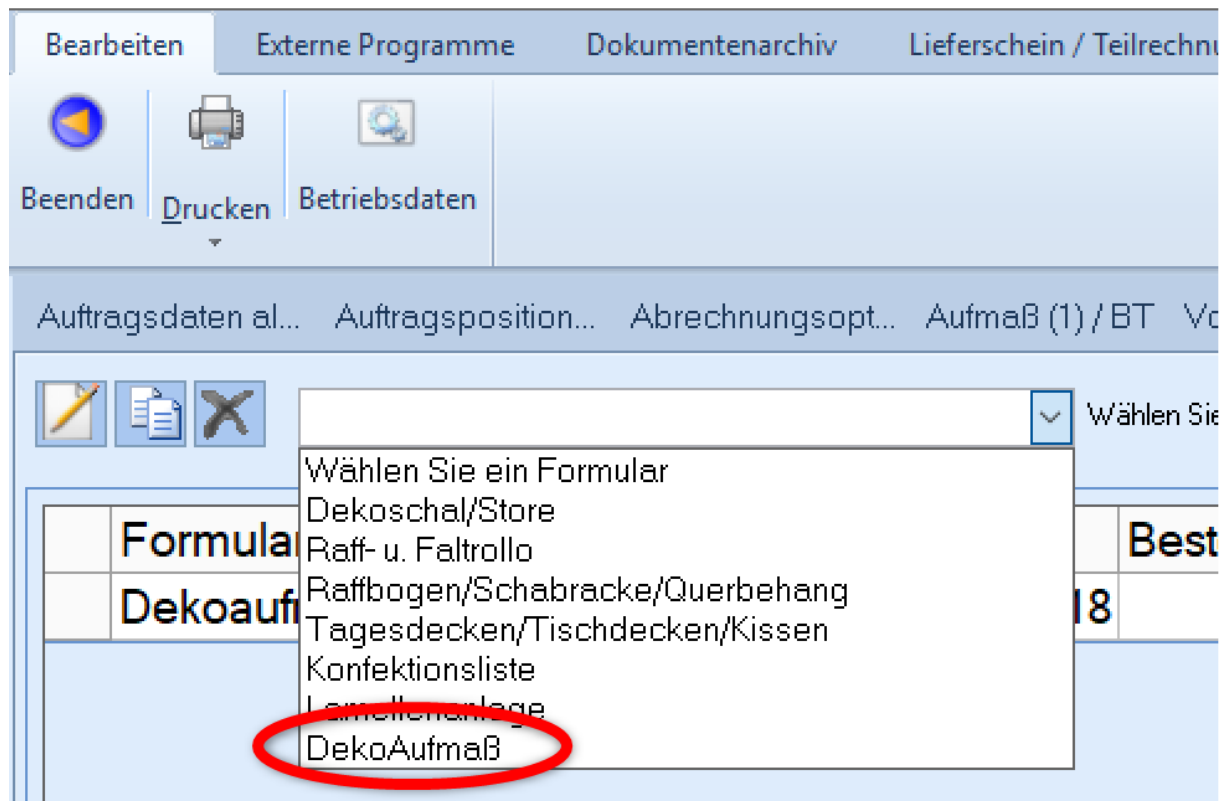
Bearbeiten Externe Programme Dokumentenarchiv Lieferschein / Teilrechnu

Beenden Drucken Betriebsdaten

Auftragsdaten al... Auftragsposition... Abrechnungsopt... Aufmaß (1) / BT Vo

Wählen Sie

Wählen Sie ein Formular
Dekoschal/Store
Raff- u. Faltrollo
Raffbogen/Schabracke/Querbehang
Tagesdecken/Tischdecken/Kissen
Konfektionsliste
Lamellenanlage
DekoAufmaß

| | Formular | | Best |
|---|---|---|---|
| | Dekoaufı | 18 | |